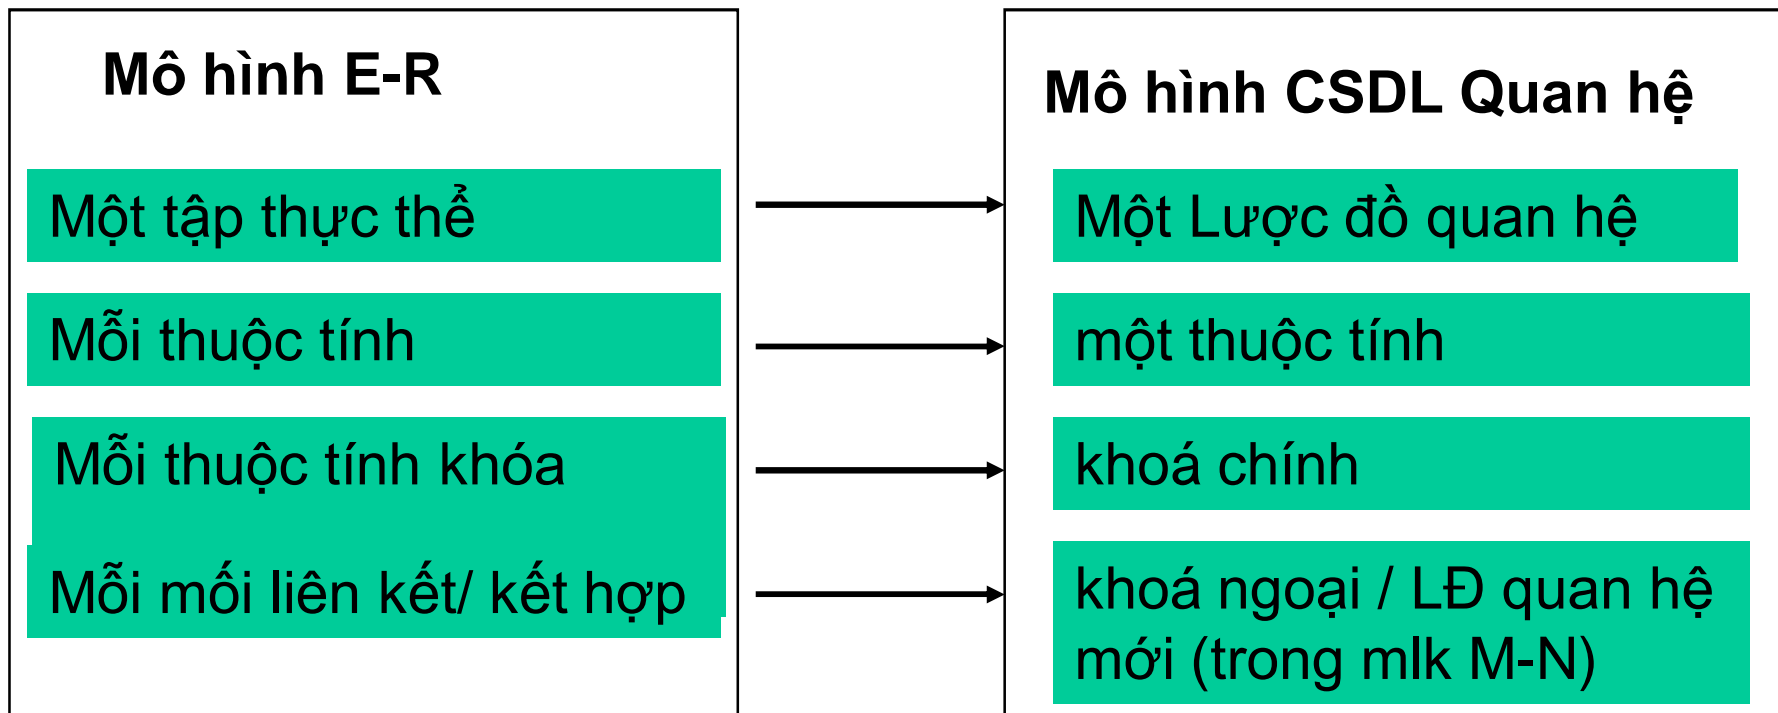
Mô hình E-R

Một tập thực thể

Mỗi thuộc tính

Mỗi thuộc tính khóa

Mỗi mối liên kết/ kết hợp

Mô hình CSDL Quan hệ

Một Lược đồ quan hệ

một thuộc tính

khoá chính

khoá ngoại / LĐ quan hệ mới (trong mlk M-N)